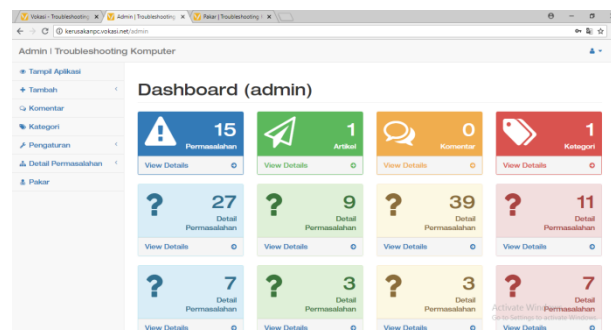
Vokasi - Troubleshooting ×
Admin | Troubleshooting ×
Pakar | Troubleshooting ×

kerusakanpc.vokasi.net/admin

Admin | Troubleshooting Komputer

Tampil Aplikasi
Tambah
Komentar
Kategori
Pengaturan
Detail Permasalahan
Pakar

Dashboard (admin)

15
Permasalahan
View Details

1
Artikel
View Details

0
Komentar
View Details

1
Kategori
View Details

27
Detail Permasalahan
View Details

9
Detail Permasalahan
View Details

39
Detail Permasalahan
View Details

11
Detail Permasalahan
View Details

7
Detail Permasalahan
View Details

3
Detail Permasalahan
View Details

3
Detail Permasalahan
View Details

7
Detail Permasalahan
View Details

Activate Windows
Go to Settings to activate Windows.